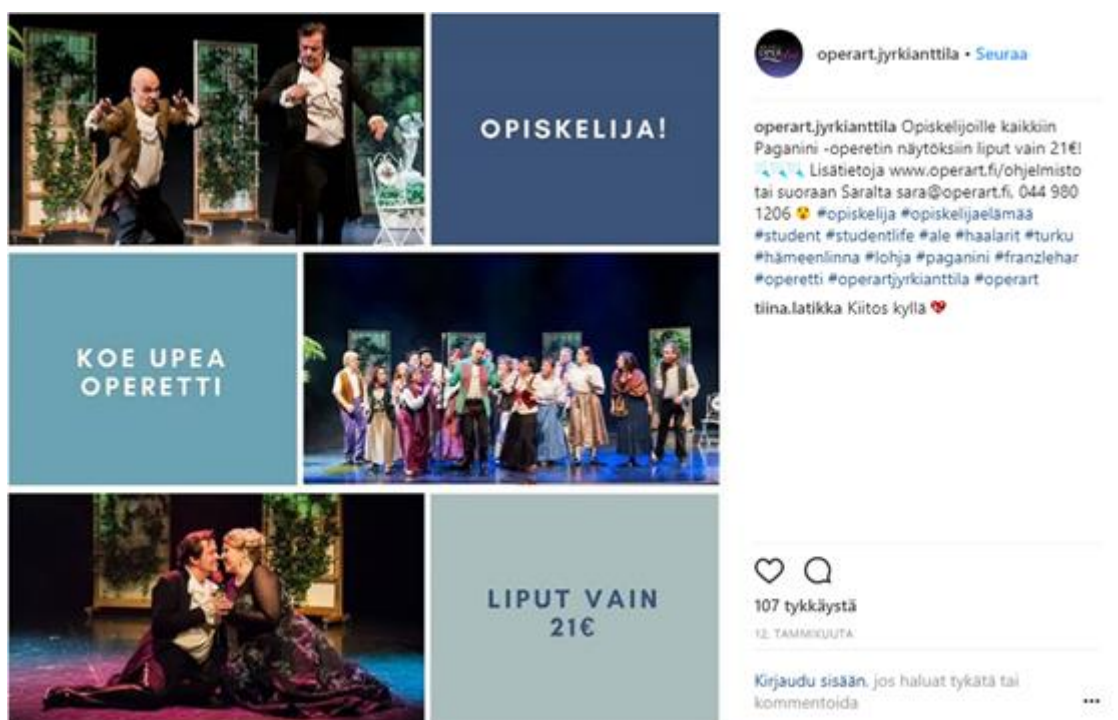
OPISKELIJA!

KOE UPEA OPERETTI

LIPUT VAIN 21€

operart.jyrkianttila • Seuraa

operart.jyrkianttila Opiskelijoille kaikkiin Paganini -operetin näytöksiin liput vain 21€! Lisätietoja www.operart.fi/ohjelmisto tai suoraan Saralta sara@operart.fi, 044 980 1206 #opiskelija #opiskelijaelämää #student #studentlife #ale #haalarit #turku #hämeenlinna #lohja #paganini #franzlehar #operetti #operartjyrkianttila #operart

tiina.latikka Kiitos kyllä

107 tykkäystä

12. TAMMIKUUTA

Kirjaudu sisään, jos haluat tykätä tai kommentoida

...